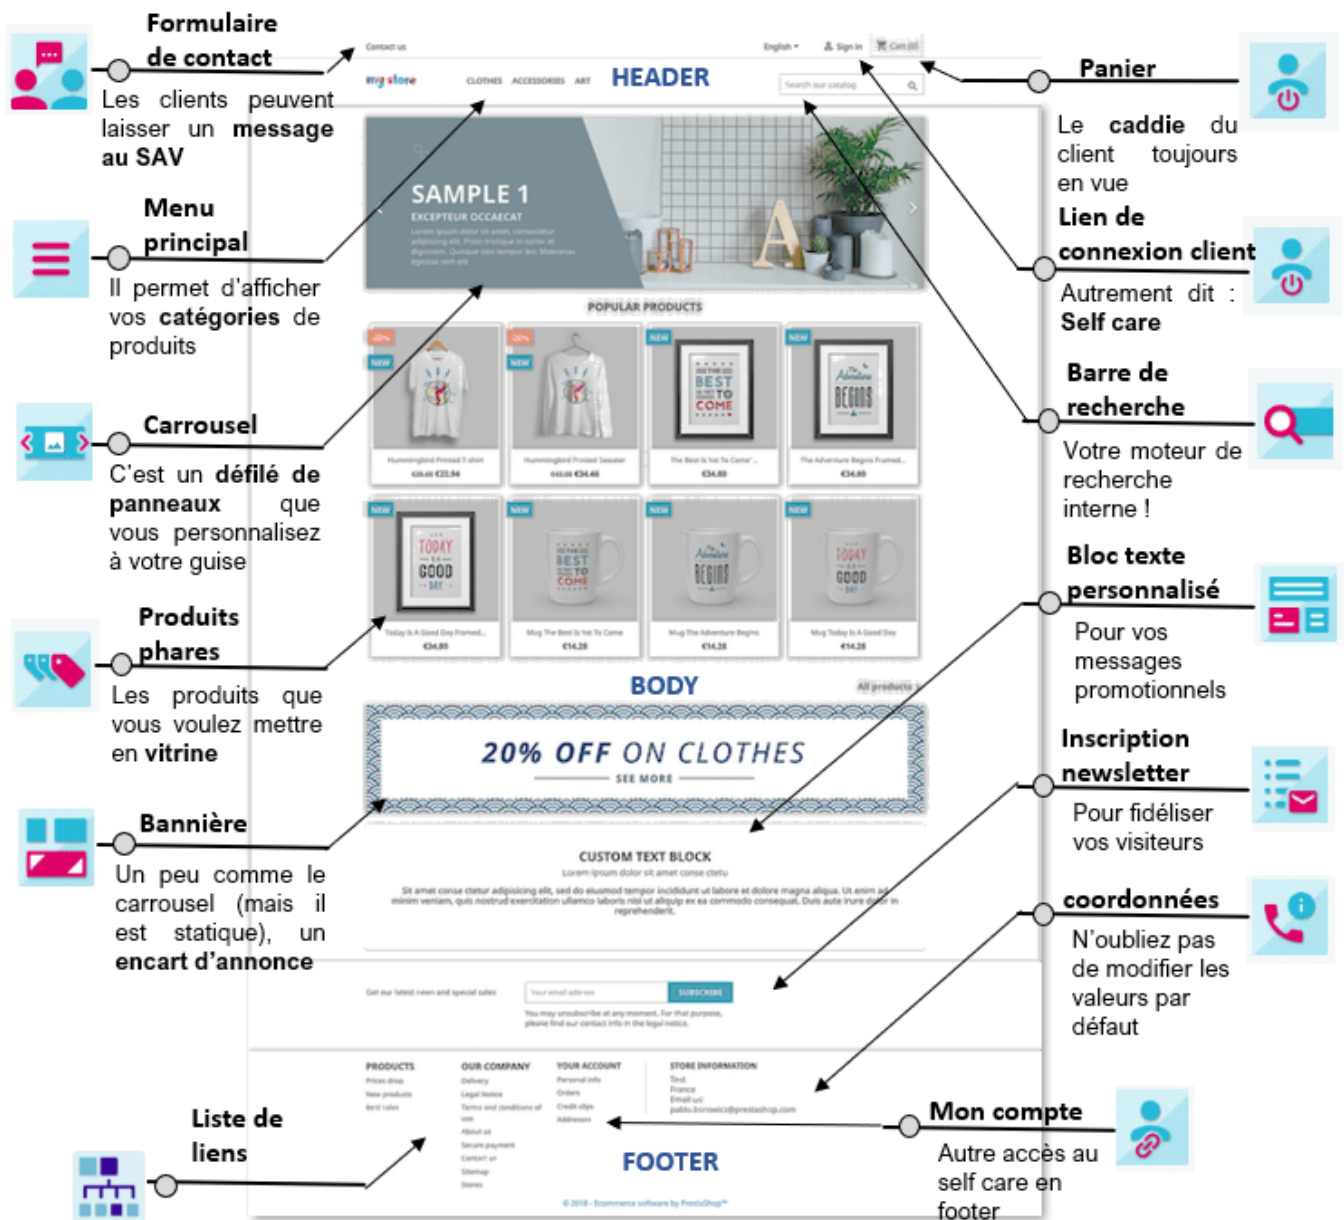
Formulaire de contact

Les clients peuvent laisser un message au SAV

Menu principal

Il permet d'afficher vos catégories de produits

Carrousel

C'est un défilé de panneaux que vous personnalisez à votre guise

Produits phares

Les produits que vous voulez mettre en vitrine

Bannière

Un peu comme le carrousel (mais il est statique), un encart d'annonce

Liste de liens

Contact us

English

Sign in

Cart (0)

my store

CLOTHES ACCESSORIES ART

HEADER

Search our catalog

SAMPLE 1

EXCEPTEUR OCCAECAT

POPULAR PRODUCTS

BODY

All products

20% OFF ON CLOTHES

SEE MORE

CUSTOM TEXT BLOCK

Get our latest news and special sales

SUBSCRIBE

PRODUCTS

OUR COMPANY

YOUR ACCOUNT

STORE INFORMATION

FOOTER

Panier

Le caddie du client toujours en vue

Lien de connexion client

Autrement dit : Self care

Barre de recherche

Votre moteur de recherche interne !

Bloc texte personnalisé

Pour vos messages promotionnels

Inscription newsletter

Pour fidéliser vos visiteurs

coordonnées

N'oubliez pas de modifier les valeurs par défaut

Mon compte

Autre accès au self care en footer